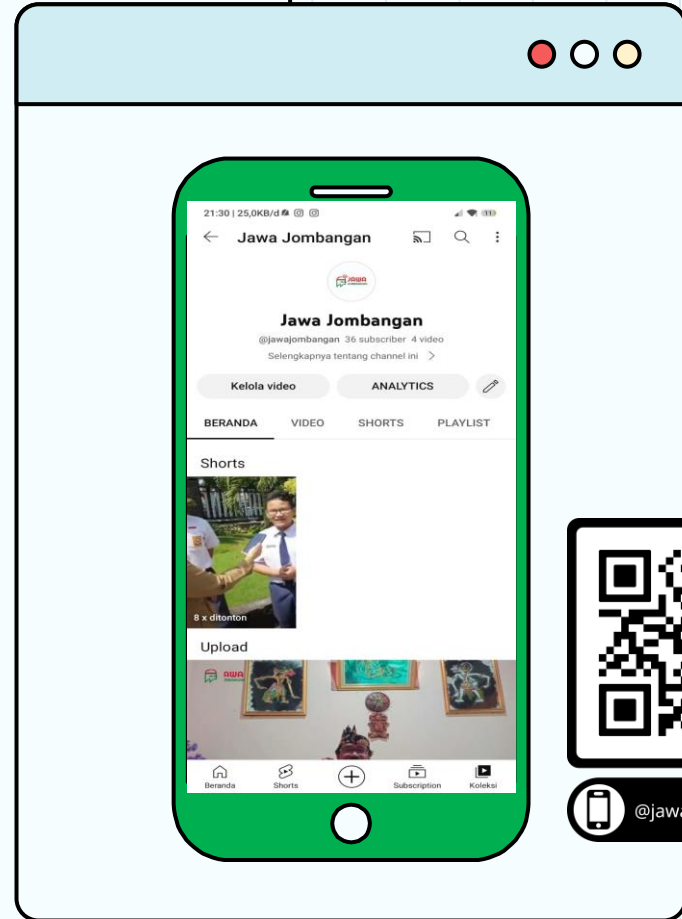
21:30 | 25,0KB/d

Jawa Jombangan

JAWA

Jawa Jombangan

@jawajombangan 36 subscriber 4 video

Selengkapnya tentang channel ini >

Kelola video

ANALYTICS

BERANDA

VIDEO

SHORTS

PLAYLIST

Shorts

8 x ditonton

Upload

JAWA

Beranda

Shorts

Subscription

Koleksi

@jawa